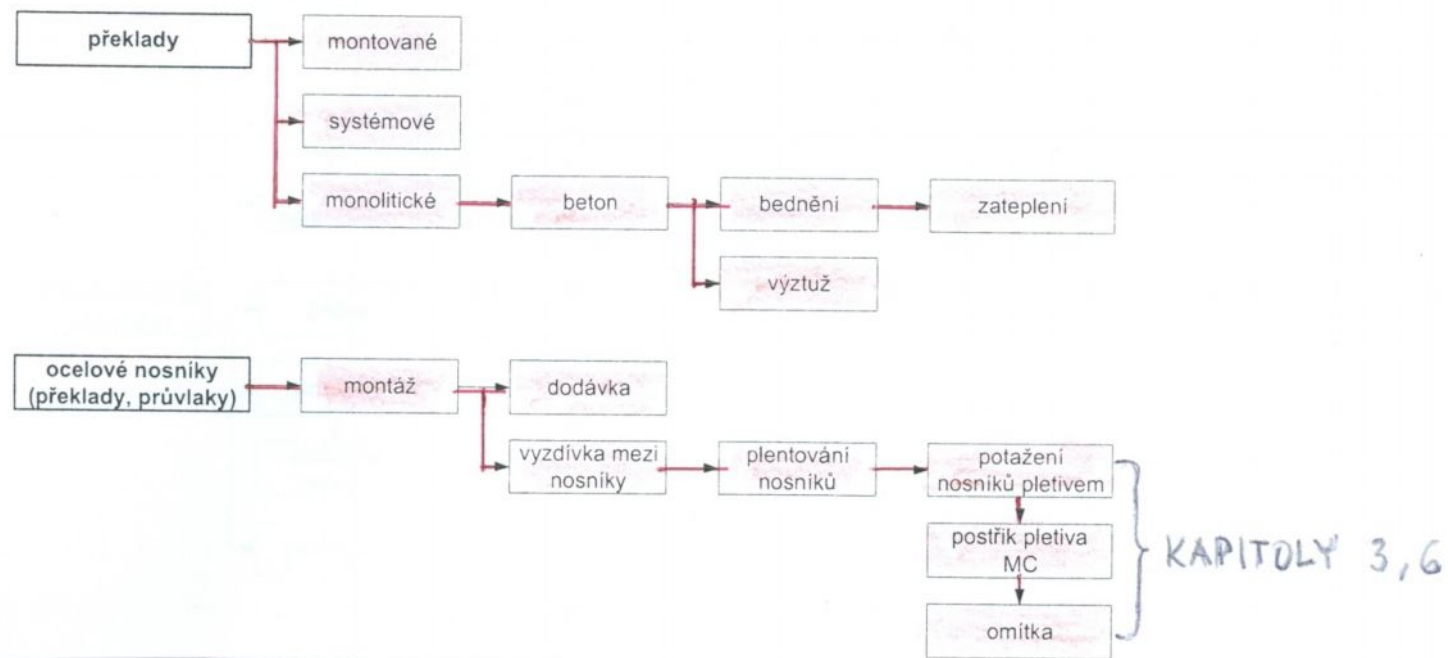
překlady

montované

systémové

monolitické

beton

bednění

zateplení

výztuž

ocelové nosníky (překlady, průvlaky)

montáž

dodávka

vyzdívka mezi nosníky

plentování nosníků

potažení nosníků pletivem

postřik pletiva MC

omítka

KAPITOLY 3,6